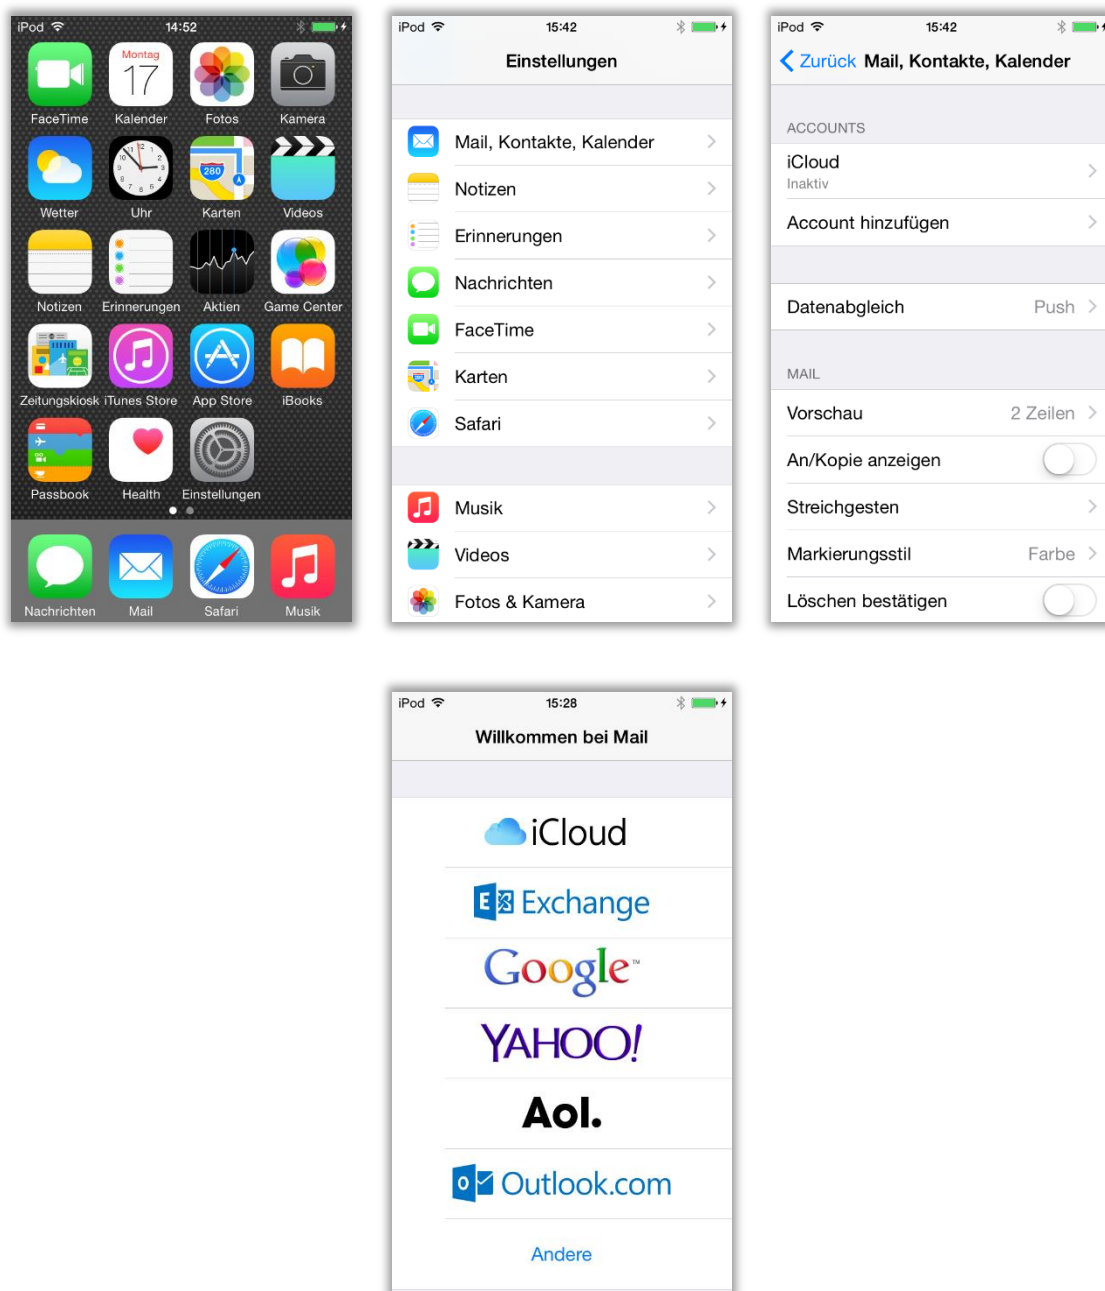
iPod 14:52

Montag 17

FaceTime Kalender Fotos Kamera

Wetter Uhr Karten Videos

280

Notizen Erinnerungen Aktien Game Center

Zeitungskiosk iTunes Store App Store iBooks

Passbook Health Einstellungen

Nachrichten Mail Safari Musik

iPod 15:42

Einstellungen

Mail, Kontakte, Kalender

Notizen

Erinnerungen

Nachrichten

FaceTime

Karten

Safari

Musik

Videos

Fotos & Kamera

iPod 15:42

Zurück Mail, Kontakte, Kalender

ACCOUNTS

iCloud
Inaktiv

Account hinzufügen

Datenabgleich Push

MAIL

Vorschau 2 Zeilen

An/Kopie anzeigen

Streichgesten

Markierungsstil Farbe

Löschen bestätigen

iPod 15:28

Willkommen bei Mail

iCloud

Exchange

Google

YAHOO!

Aol.

Outlook.com

Andere